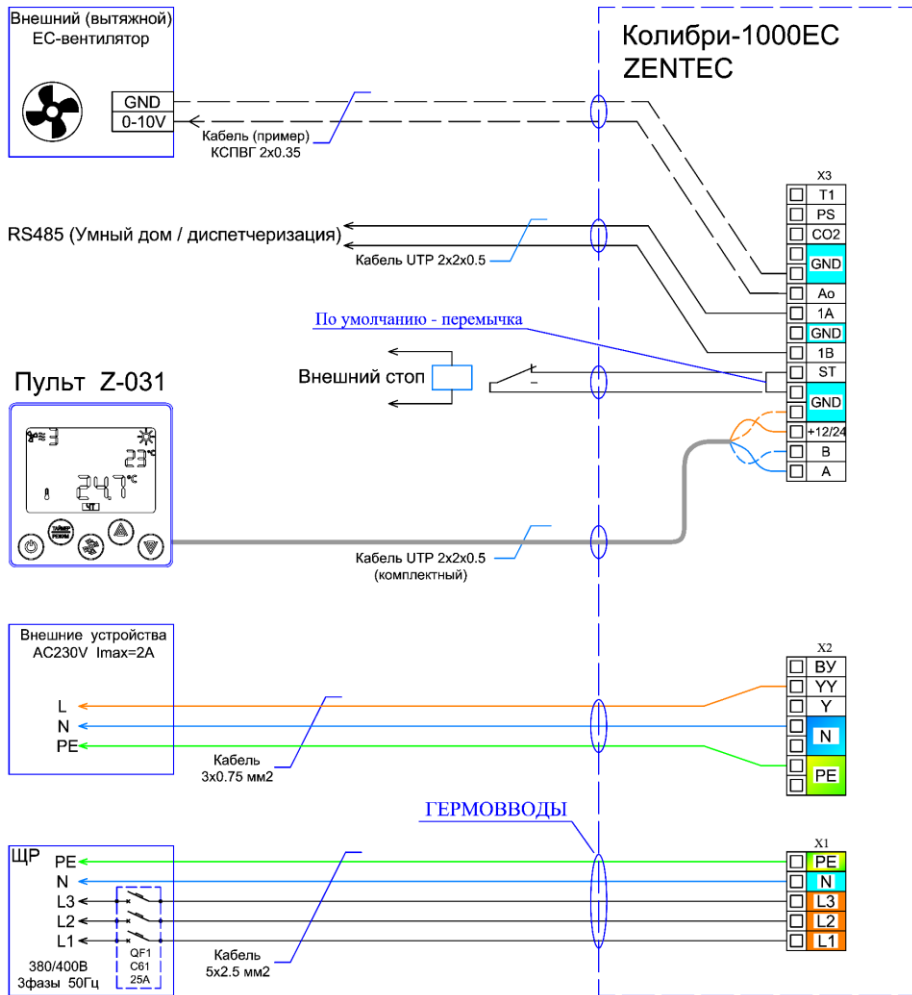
Внешний (вытяжной) ЕС-вентилятор

GND
0-10V

Кабель (пример) КСПВГ 2х0.35

Колибри-1000ЕС
ZENTEC

X3

| |
|---|
| T1 |
| PS |
| CO2 |
| GND |
| Ao |
| 1A |
| GND |
| 1B |
| ST |
| GND |
| +12/24 |
| B |
| A |

RS485 (Умный дом / диспетчеризация)

Кабель UTP 2х2х0.5

По умолчанию - перемычка

Внешний стоп

Пульт Z-031

23°C
24.7°C
ЧТ

Кабель UTP 2х2х0.5 (комплектный)

Внешние устройства AC230V Imax=2A

L
N
PE

Кабель 3х0.75 мм2

X2

| |
|---|
| BY |
| YY |
| Y |
| N |
| PE |

ГЕРМОВВОДЫ

ЩР
PE
N
L3
L2
L1

QF1
C61
25A

380/400В
3фазы 50Гц

Кабель 5х2.5 мм2

X1

| |
|---|
| PE |
| N |
| L3 |
| L2 |
| L1 |